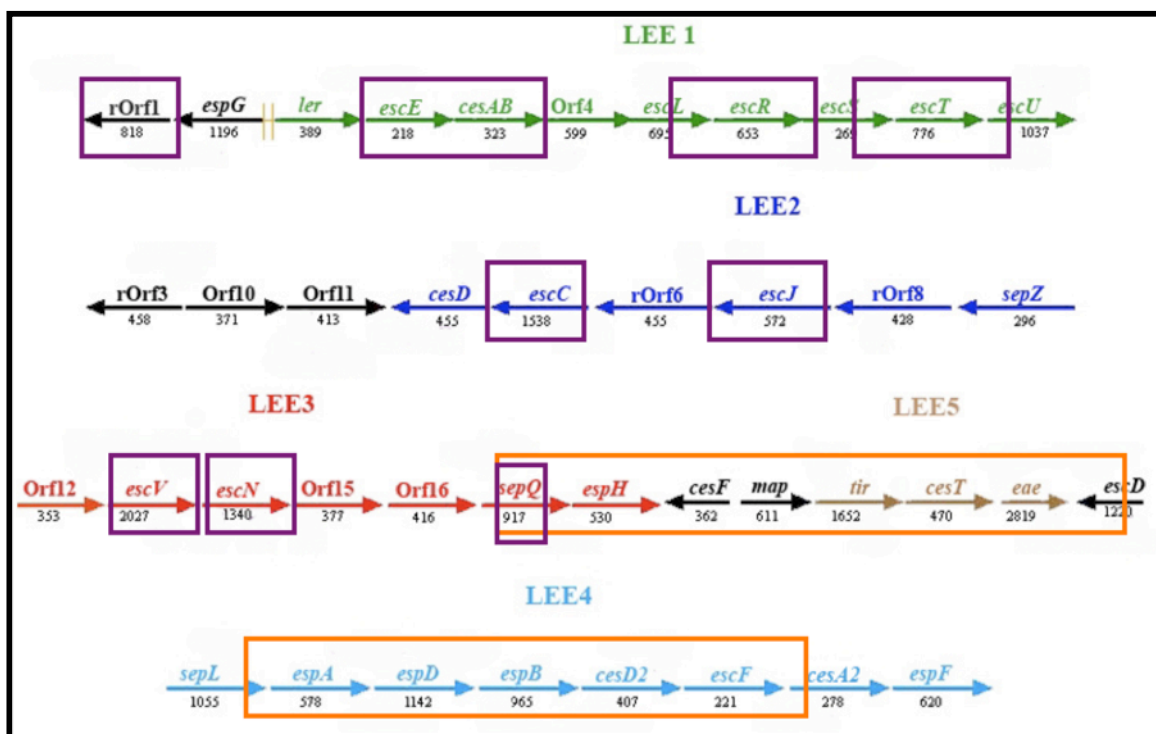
LEE 1

rOrf1 818
espG 1196
ler 389
escE 218
cesAB 323
Orf4 599
escL 695
escR 653
escS 269
escT 776
escU 1037

LEE2

rOrf3 458
Orf10 371
Orf11 413
cesD 455
escC 1538
rOrf6 455
escJ 572
rOrf8 428
sepZ 296

LEE3

LEE5

Orf12 353
escV 2027
escN 1340
Orf15 377
Orf16 416
sepQ 917
espH 530
cesF 362
map 611
tir 1652
cesT 470
eae 2819
escD 1220

LEE4

sepL 1055
espA 578
espD 1142
espB 965
cesD2 407
escF 221
cesA2 278
espF 620